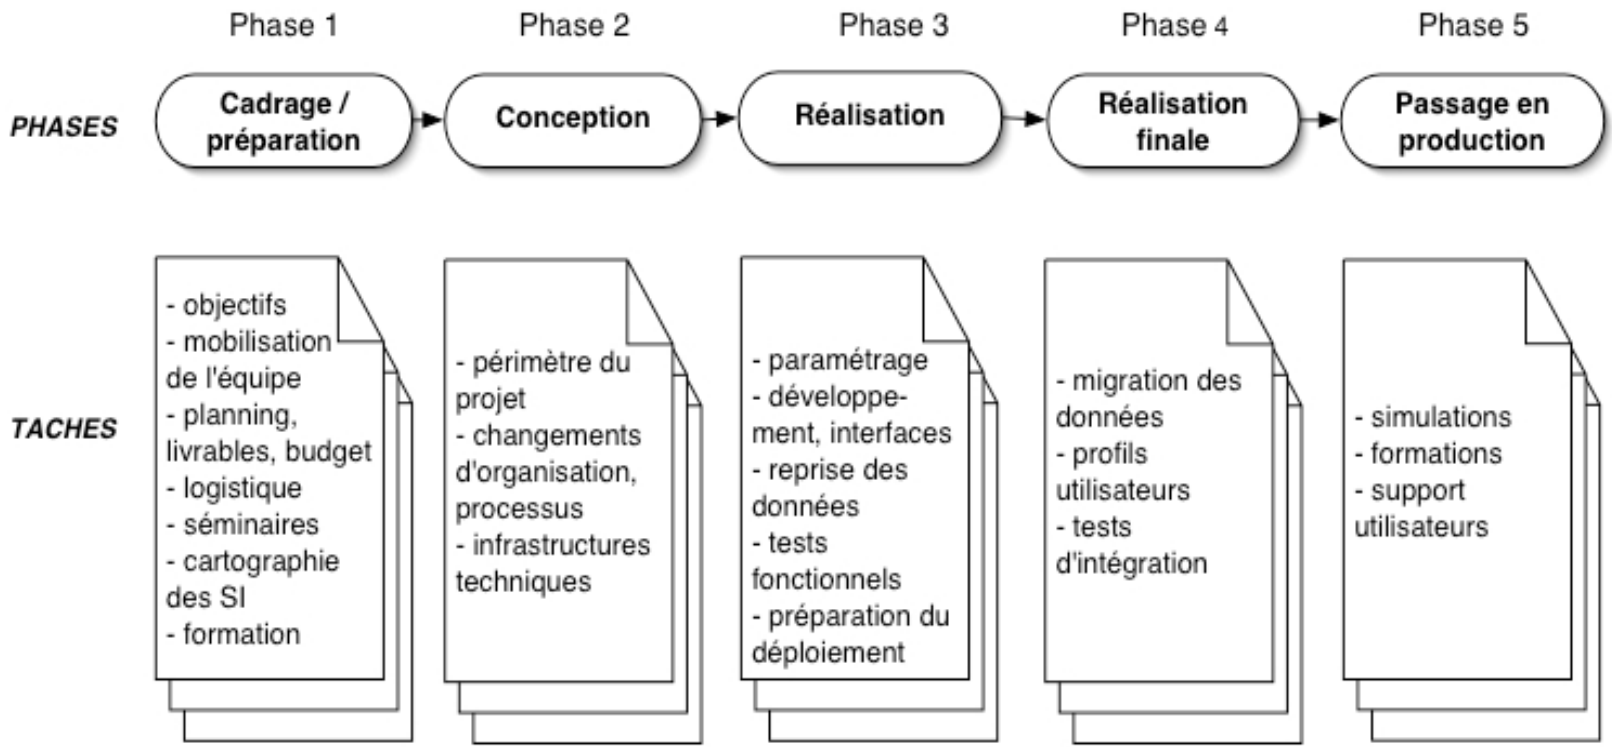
Phase 1
Phase 2
Phase 3
Phase 4
Phase 5

PHASES

Cadrage / préparation
Conception
Réalisation
Réalisation finale
Passage en production

TACHES

- objectifs
- mobilisation de l'équipe
- planning, livrables, budget
- logistique
- séminaires
- cartographie des SI
- formation

- périmètre du projet
- changements d'organisation, processus
- infrastructures techniques

- paramétrage
- développement, interfaces
- reprise des données
- tests fonctionnels
- préparation du déploiement

- migration des données
- profils utilisateurs
- tests d'intégration

- simulations
- formations
- support utilisateurs